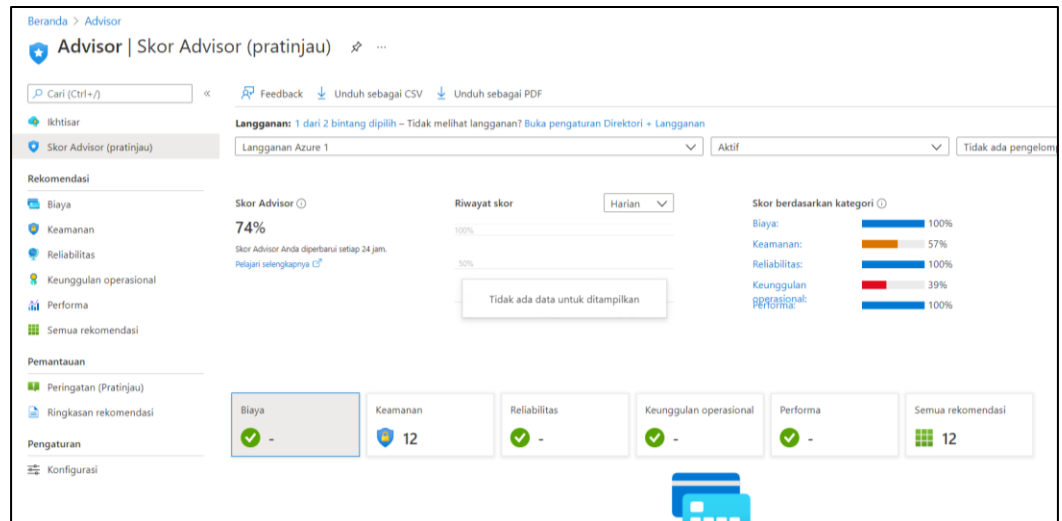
Beranda > Advisor

Advisor | Skor Advisor (pratinjau) ...

Cari (Ctrl+/) «

Ikhtisar

Skor Advisor (pratinjau)

Rekomendasi

Biaya

Keamanan

Reliabilitas

Keunggulan operasional

Performa

Semua rekomendasi

Pemantauan

Peringatan (Pratinjau)

Ringkasan rekomendasi

Pengaturan

Konfigurasi

Feedback Unduh sebagai CSV Unduh sebagai PDF

Langganan: 1 dari 2 bintang dipilih – Tidak melihat langganan? Buka pengaturan Direktori + Langganan

Langganan Azure 1 | Aktif | Tidak ada pengelomp

Skor Advisor ⓘ

74%

Skor Advisor Anda diperbarui setiap 24 jam.

Pelajari selengkapnya

Riwayat skor | Harian

100%

50%

Tidak ada data untuk ditampilkan

Skor berdasarkan kategori ⓘ

| | |
|---|---|
| Biaya: | 100% |
| Keamanan: | 57% |
| Reliabilitas: | 100% |
| Keunggulan operasional: | 39% |
| Performa: | 100% |

Biaya -

Keamanan 12

Reliabilitas -

Keunggulan operasional -

Performa -

Semua rekomendasi 12